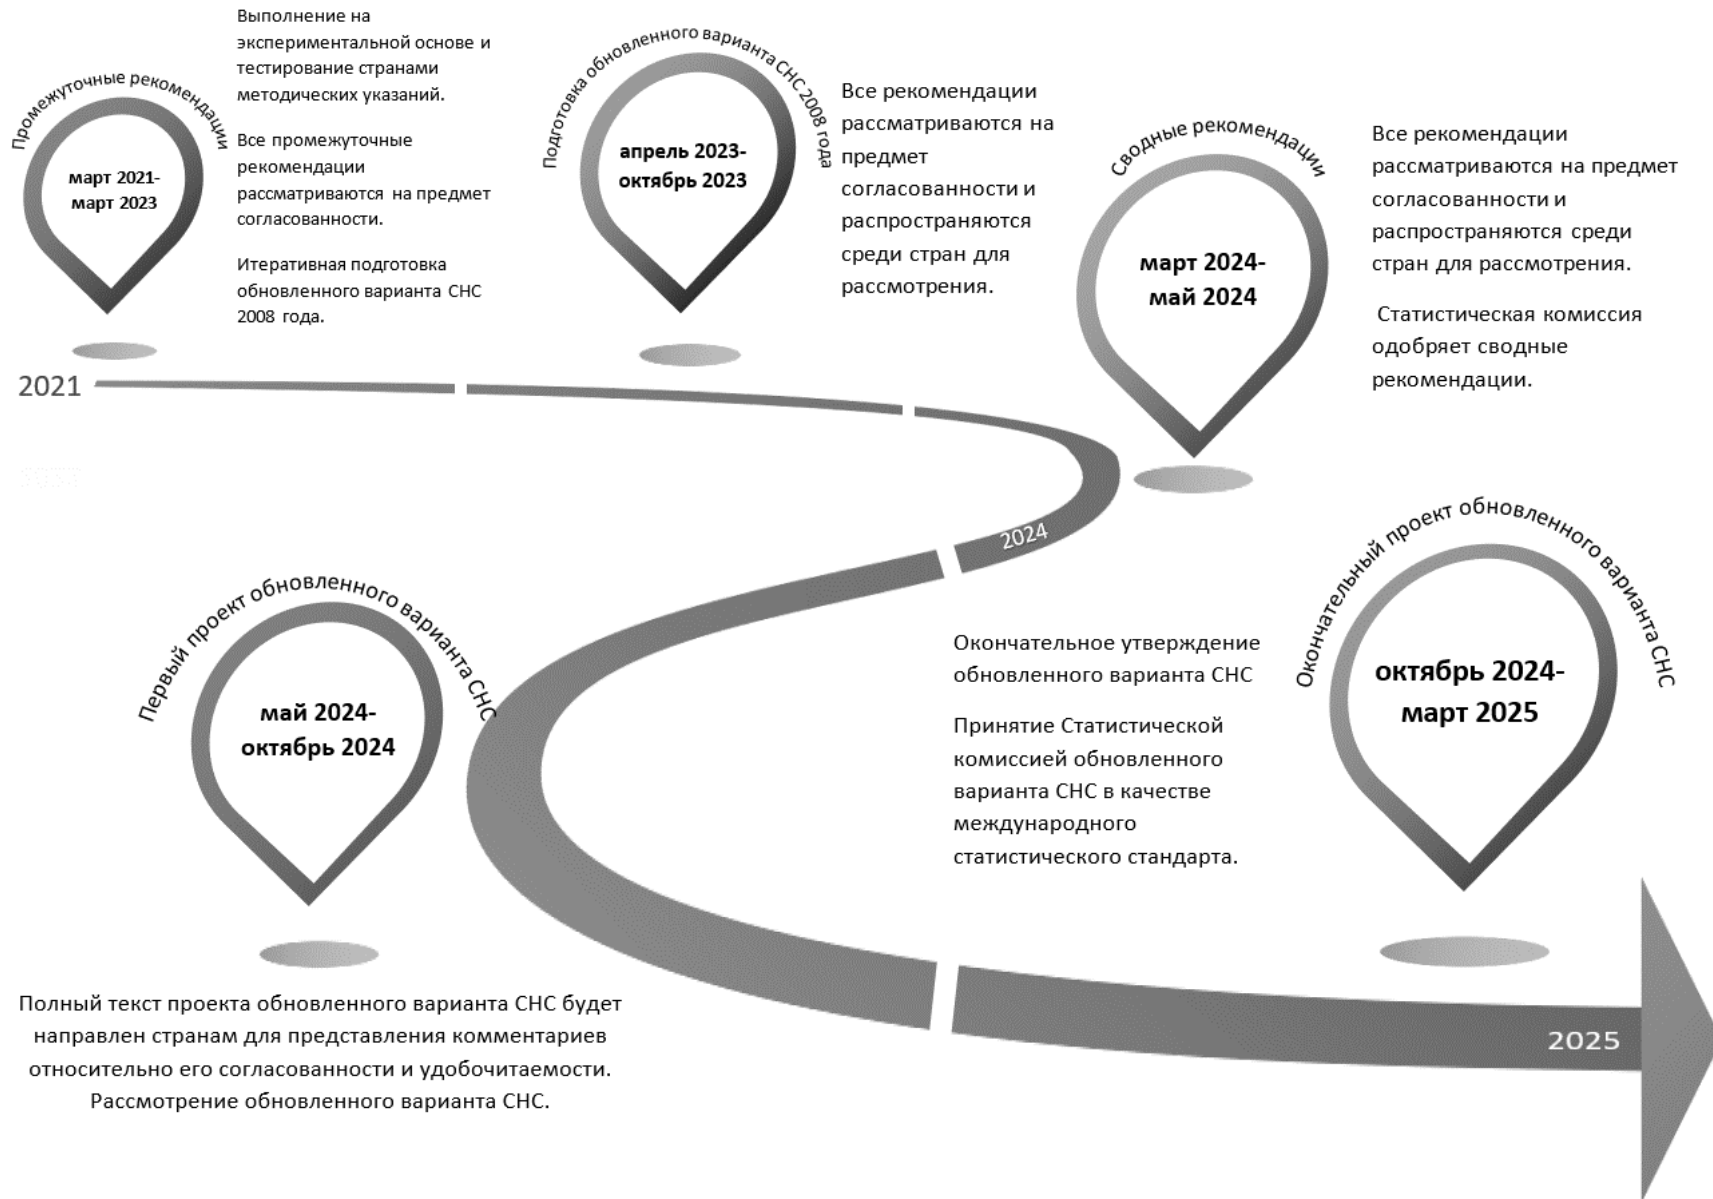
Промежуточные рекомендации

март 2021-
март 2023

Выполнение на экспериментальной основе и тестирование странами методических указаний.

Все промежуточные рекомендации рассматриваются на предмет согласованности.

Итеративная подготовка обновленного варианта СНС 2008 года.

Подготовка обновленного варианта СНС 2008 года

апрель 2023-
октябрь 2023

Все рекомендации рассматриваются на предмет согласованности и распространяются среди стран для рассмотрения.

Сводные рекомендации

март 2024-
май 2024

Все рекомендации рассматриваются на предмет согласованности и распространяются среди стран для рассмотрения.

Статистическая комиссия одобряет сводные рекомендации.

2021

2024

Первый проект обновленного варианта СНС

май 2024-
октябрь 2024

Окончательное утверждение обновленного варианта СНС

Принятие Статистической комиссией обновленного варианта СНС в качестве международного статистического стандарта.

Окончательный проект обновленного варианта СНС

октябрь 2024-
март 2025

Полный текст проекта обновленного варианта СНС будет направлен странам для представления комментариев относительно его согласованности и удобочитаемости. Рассмотрение обновленного варианта СНС.

2025